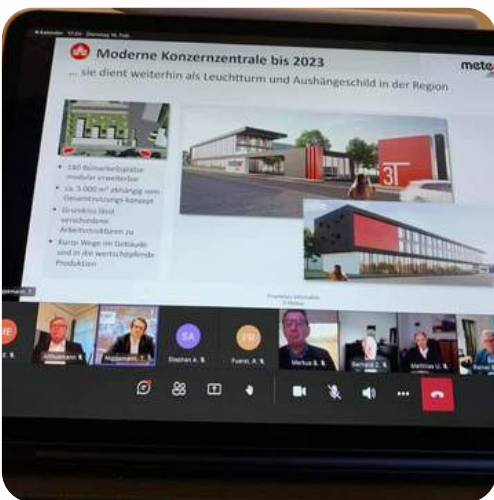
◂ Kalender 17:24 Dienstag 16. Feb.

Moderne Konzernzentrale bis 2023

... sie dient weiterhin als Leuchtturm und Aushängeschild in der Region

mete

- 180 Büroarbeitsplätze modular erweiterbar
- ca. 3.000 m² abhängig vom Gesamtnutzungs-konzept
- Grundriss lässt verschiedene Arbeitsstrukturen zu
- Kurze Wege im Gebäude und in die wertschöpfende Produktion

Proprietary information
© Metec

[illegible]

ME
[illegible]

Althusmann, B.

Niedermann, T.

SA
Stephan A. B.

FR
Fuerst, A. B.

Markus B. B.

Bernhard E. B.

Matthias U. R.

Bernd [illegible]